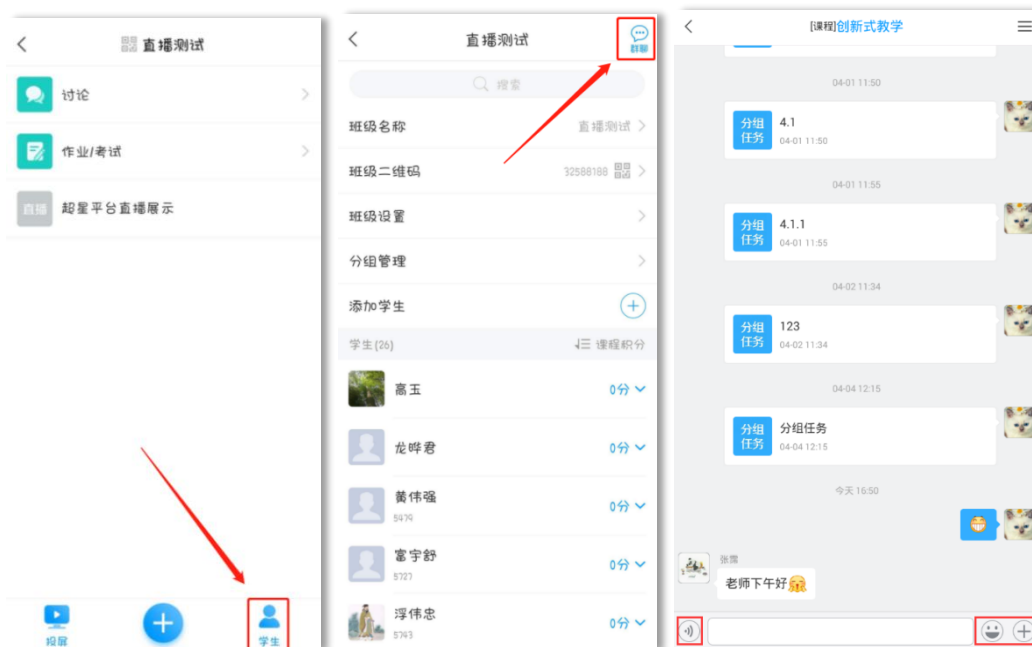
直播测试

讨论

作业/考试

直播 超星平台直播展示

投屏

学生

直播测试

群聊

搜索

班级名称 直播测试

班级二维码 32588188

班级设置

分组管理

添加学生

学生(26) 课程积分

高玉 0分

龙晔君 0分

黄伟强 5479 0分

富宇舒 5727 0分

浮伟忠 5743 0分

[课程]创新式教学

04-01 11:50

分组任务 4.1 04-01 11:50

04-01 11:55

分组任务 4.1.1 04-01 11:55

04-02 11:34

分组任务 123 04-02 11:34

04-04 12:15

分组任务 分组任务 04-04 12:15

今天 16:50

张露

老师下午好